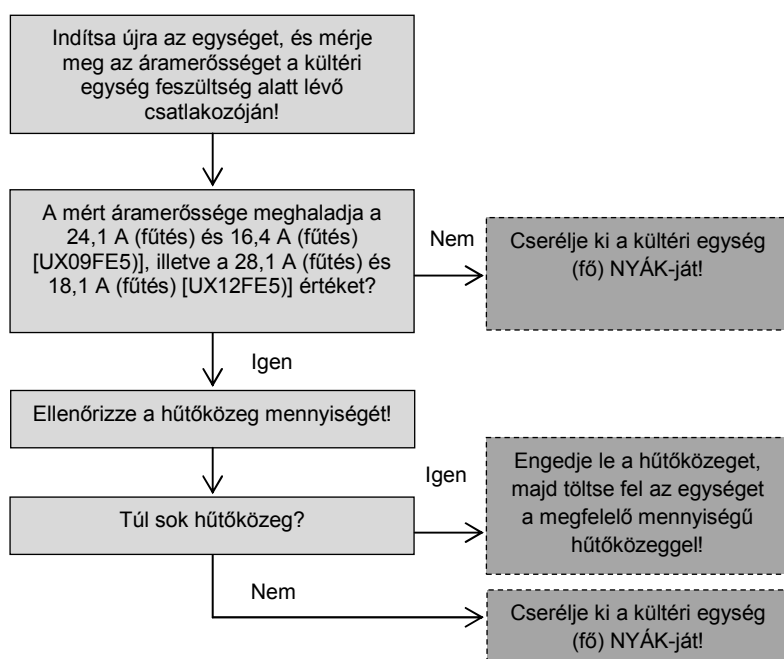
Indítsa újra az egységet, és mérje meg az áramerősséget a kültéri egység feszültség alatt lévő csatlakozóján!

A mért áramerőssége meghaladja a 24,1 A (fűtés) és 16,4 A (fűtés) [UX09FE5)], illetve a 28,1 A (fűtés) és 18,1 A (fűtés) [UX12FE5)] értéket?

Nem

Cserélje ki a kültéri egység (fő) NYÁK-ját!

Igen

Ellenőrizze a hűtőközeg mennyiségét!

Túl sok hűtőközeg?

Igen

Engedje le a hűtőközeget, majd töltse fel az egységet a megfelelő mennyiségű hűtőközeggel!

Nem

Cserélje ki a kültéri egység (fő) NYÁK-ját!